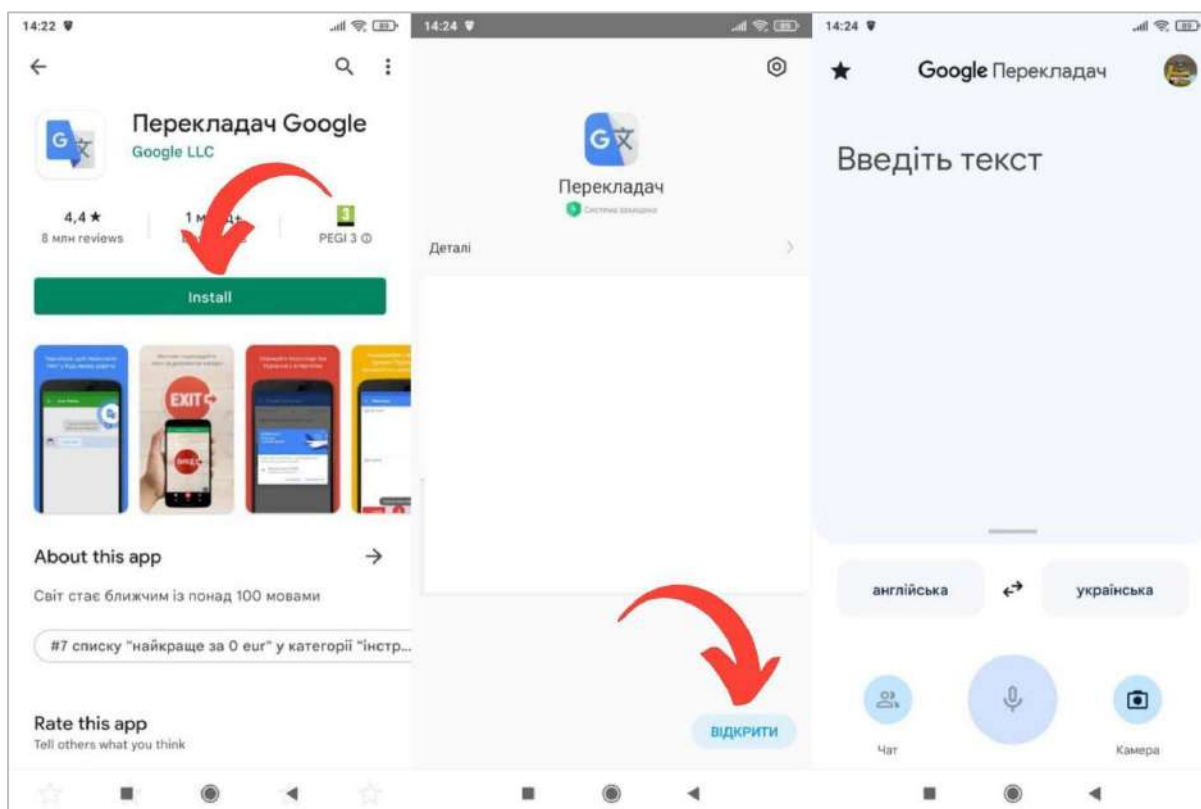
14:22

Перекладач Google
Google LLC

4,4 ★
8 млн reviews

1 м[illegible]+
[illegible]

3
PEGI 3 ⓘ

Install

EXIT

About this app

Світ стає ближчим із понад 100 мовами

#7 списку "найкраще за 0 eur" у категорії "інстр...

Rate this app
Tell others what you think

14:24

Перекладач
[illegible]

Деталі

ВІДКРИТИ

14:24

Google Перекладач

Введіть текст

англійська

українська

Чат

Камера